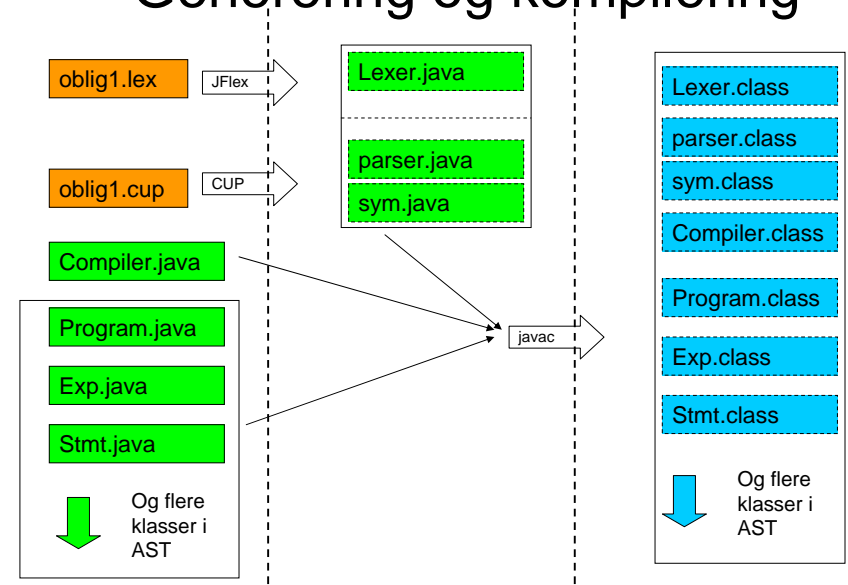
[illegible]

oblig1.lex

JFlex

Lexer.java

parser.java

sym.java

oblig1.cup

CUP

Compiler.java

Program.java

Exp.java

Stmt.java

Og flere klasser i AST

javac

Lexer.class

parser.class

sym.class

Compiler.class

Program.class

Exp.class

Stmt.class

Og flere klasser i AST